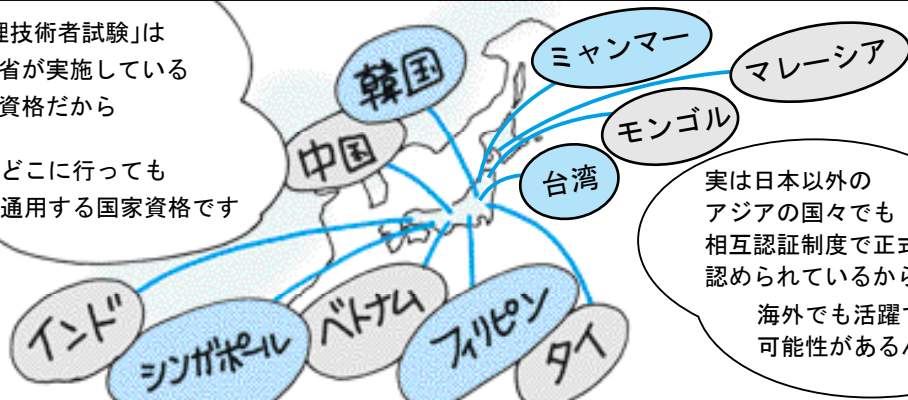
理技術者試験」は
省が実施している
資格だから

どこに行っても
通用する国家資格です

韓国
中国
ミャンマー
マレーシア
モンゴル
台湾
インド
シンガポール
ベトナム
フィリピン
タイ

実は日本以外の
アジアの国々でも
相互認証制度で正式
認められているから

海外でも活躍で
可能性がある